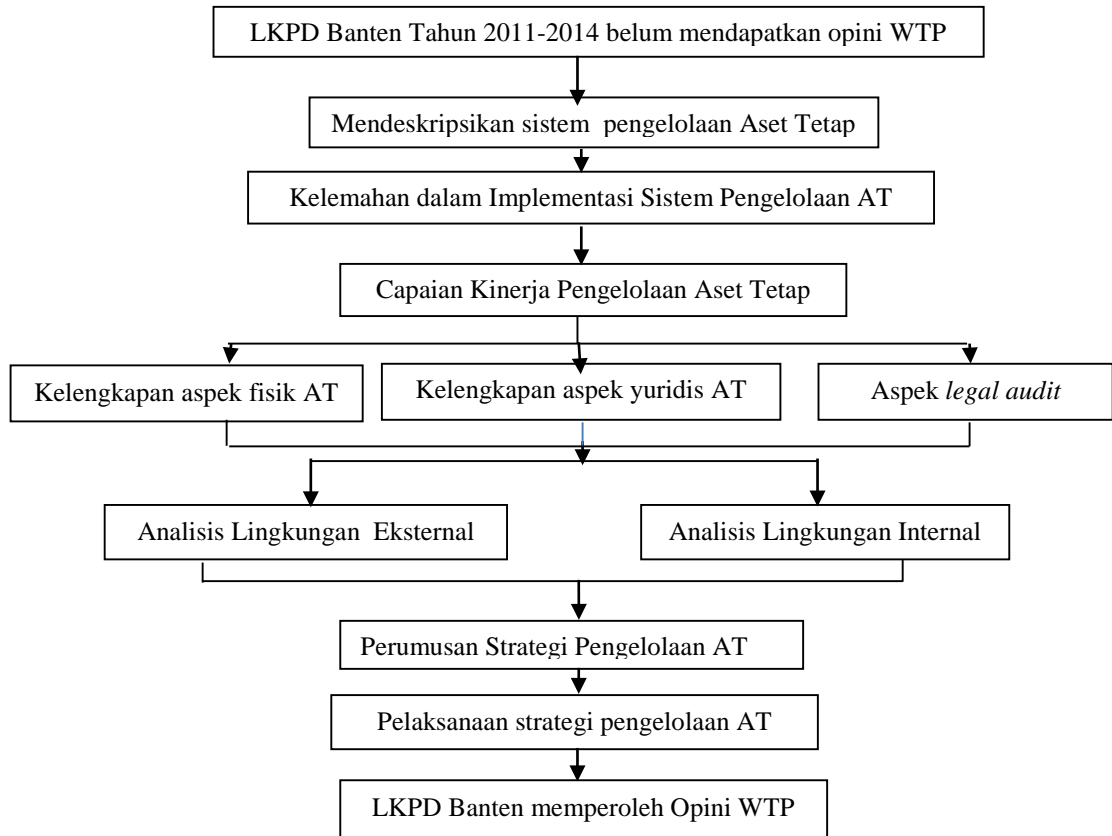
LKPD Banten Tahun 2011-2014 belum mendapatkan opini WTP

Mendeskripsikan sistem pengelolaan Aset Tetap

Kelemahan dalam Implementasi Sistem Pengelolaan AT

Capaian Kinerja Pengelolaan Aset Tetap

Kelengkapan aspek fisik AT

Kelengkapan aspek yuridis AT

Aspek *legal audit*

Analisis Lingkungan Eksternal

Analisis Lingkungan Internal

Perumusan Strategi Pengelolaan AT

Pelaksanaan strategi pengelolaan AT

LKPD Banten memperoleh Opini WTP